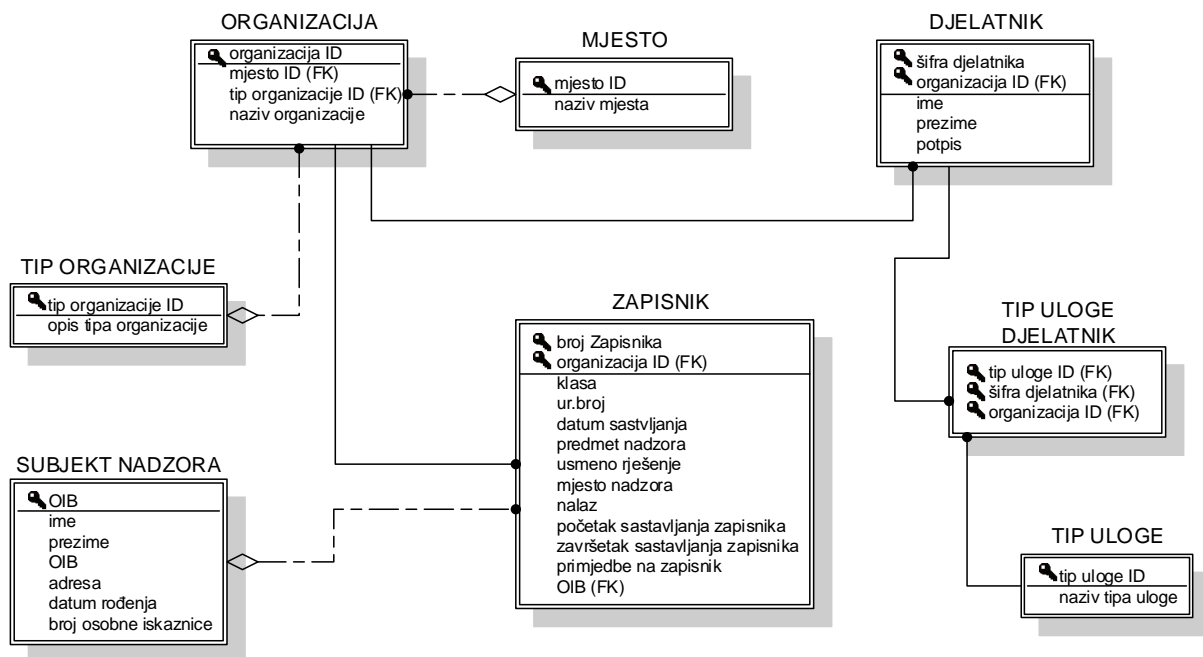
ORGANIZACIJA
organizacija ID
mjesto ID (FK)
tip organizacije ID (FK)
naziv organizacije

MJESTO
mjesto ID
naziv mjesta

DJELATNIK
šifra djelatnika
organizacija ID (FK)
ime
prezime
potpis

TIP ORGANIZACIJE
tip organizacije ID
opis tipa organizacije

ZAPISNIK
broj Zapisnika
organizacija ID (FK)
klasa
ur.broj
datum sastvljanja
predmet nadzora
usmeno rješenje
mjesto nadzora
nalaz
početak sastavljanja zapisnika
završetak sastavljanja zapisnika
primjedbe na zapisnik
OIB (FK)

TIP ULOGE DJELATNIK
tip uloge ID (FK)
šifra djelatnika (FK)
organizacija ID (FK)

SUBJEKT NADZORA
OIB
ime
prezime
OIB
adresa
datum rođenja
broj osobne iskaznice

TIP ULOGE
tip uloge ID
naziv tipa uloge